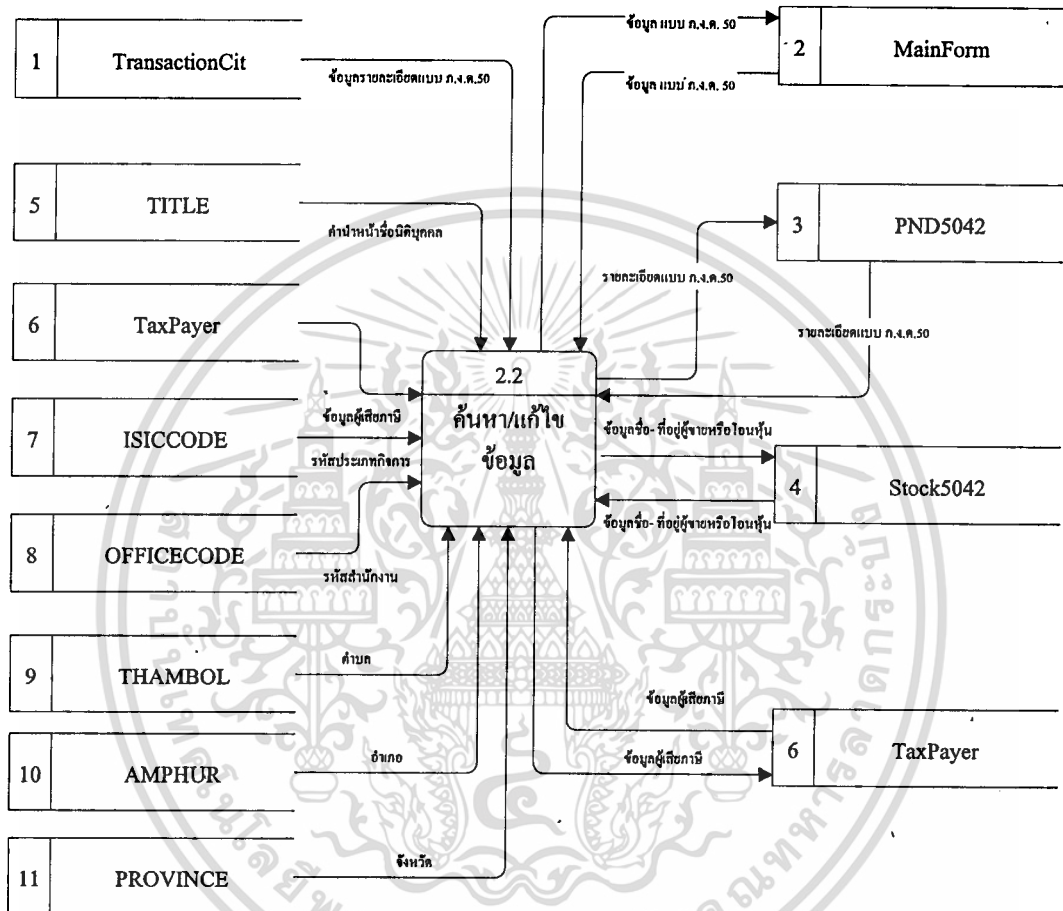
1 TransactionCit

ข้อมูลรายละเอียดแบบ ภ.ง.ด.50

ข้อมูล แบบ ภ.ง.ด. 50

2 MainForm

ข้อมูล แบบ ภ.ง.ด. 50

5 TITLE

คำนำหน้าชื่อนิติบุคคล

3 PND5042

รายละเอียดแบบ ภ.ง.ด.50

6 TaxPayer

รายละเอียดแบบ ภ.ง.ด.50

2.2
ค้นหา/แก้ไข
ข้อมูล

7 ISICCODE

ข้อมูลผู้เสียภาษี

รหัสประเภทกิจการ

ข้อมูลชื่อ- ที่อยู่ผู้ขายหรือโอนหุ้น

4 Stock5042

ข้อมูลชื่อ- ที่อยู่ผู้ขายหรือโอนหุ้น

8 OFFICECODE

รหัสสำนักงาน

9 THAMBOL

ตำบล

ข้อมูลผู้เสียภาษี

6 TaxPayer

ข้อมูลผู้เสียภาษี

10 AMPHUR

อำเภอ

11 PROVINCE

จังหวัด